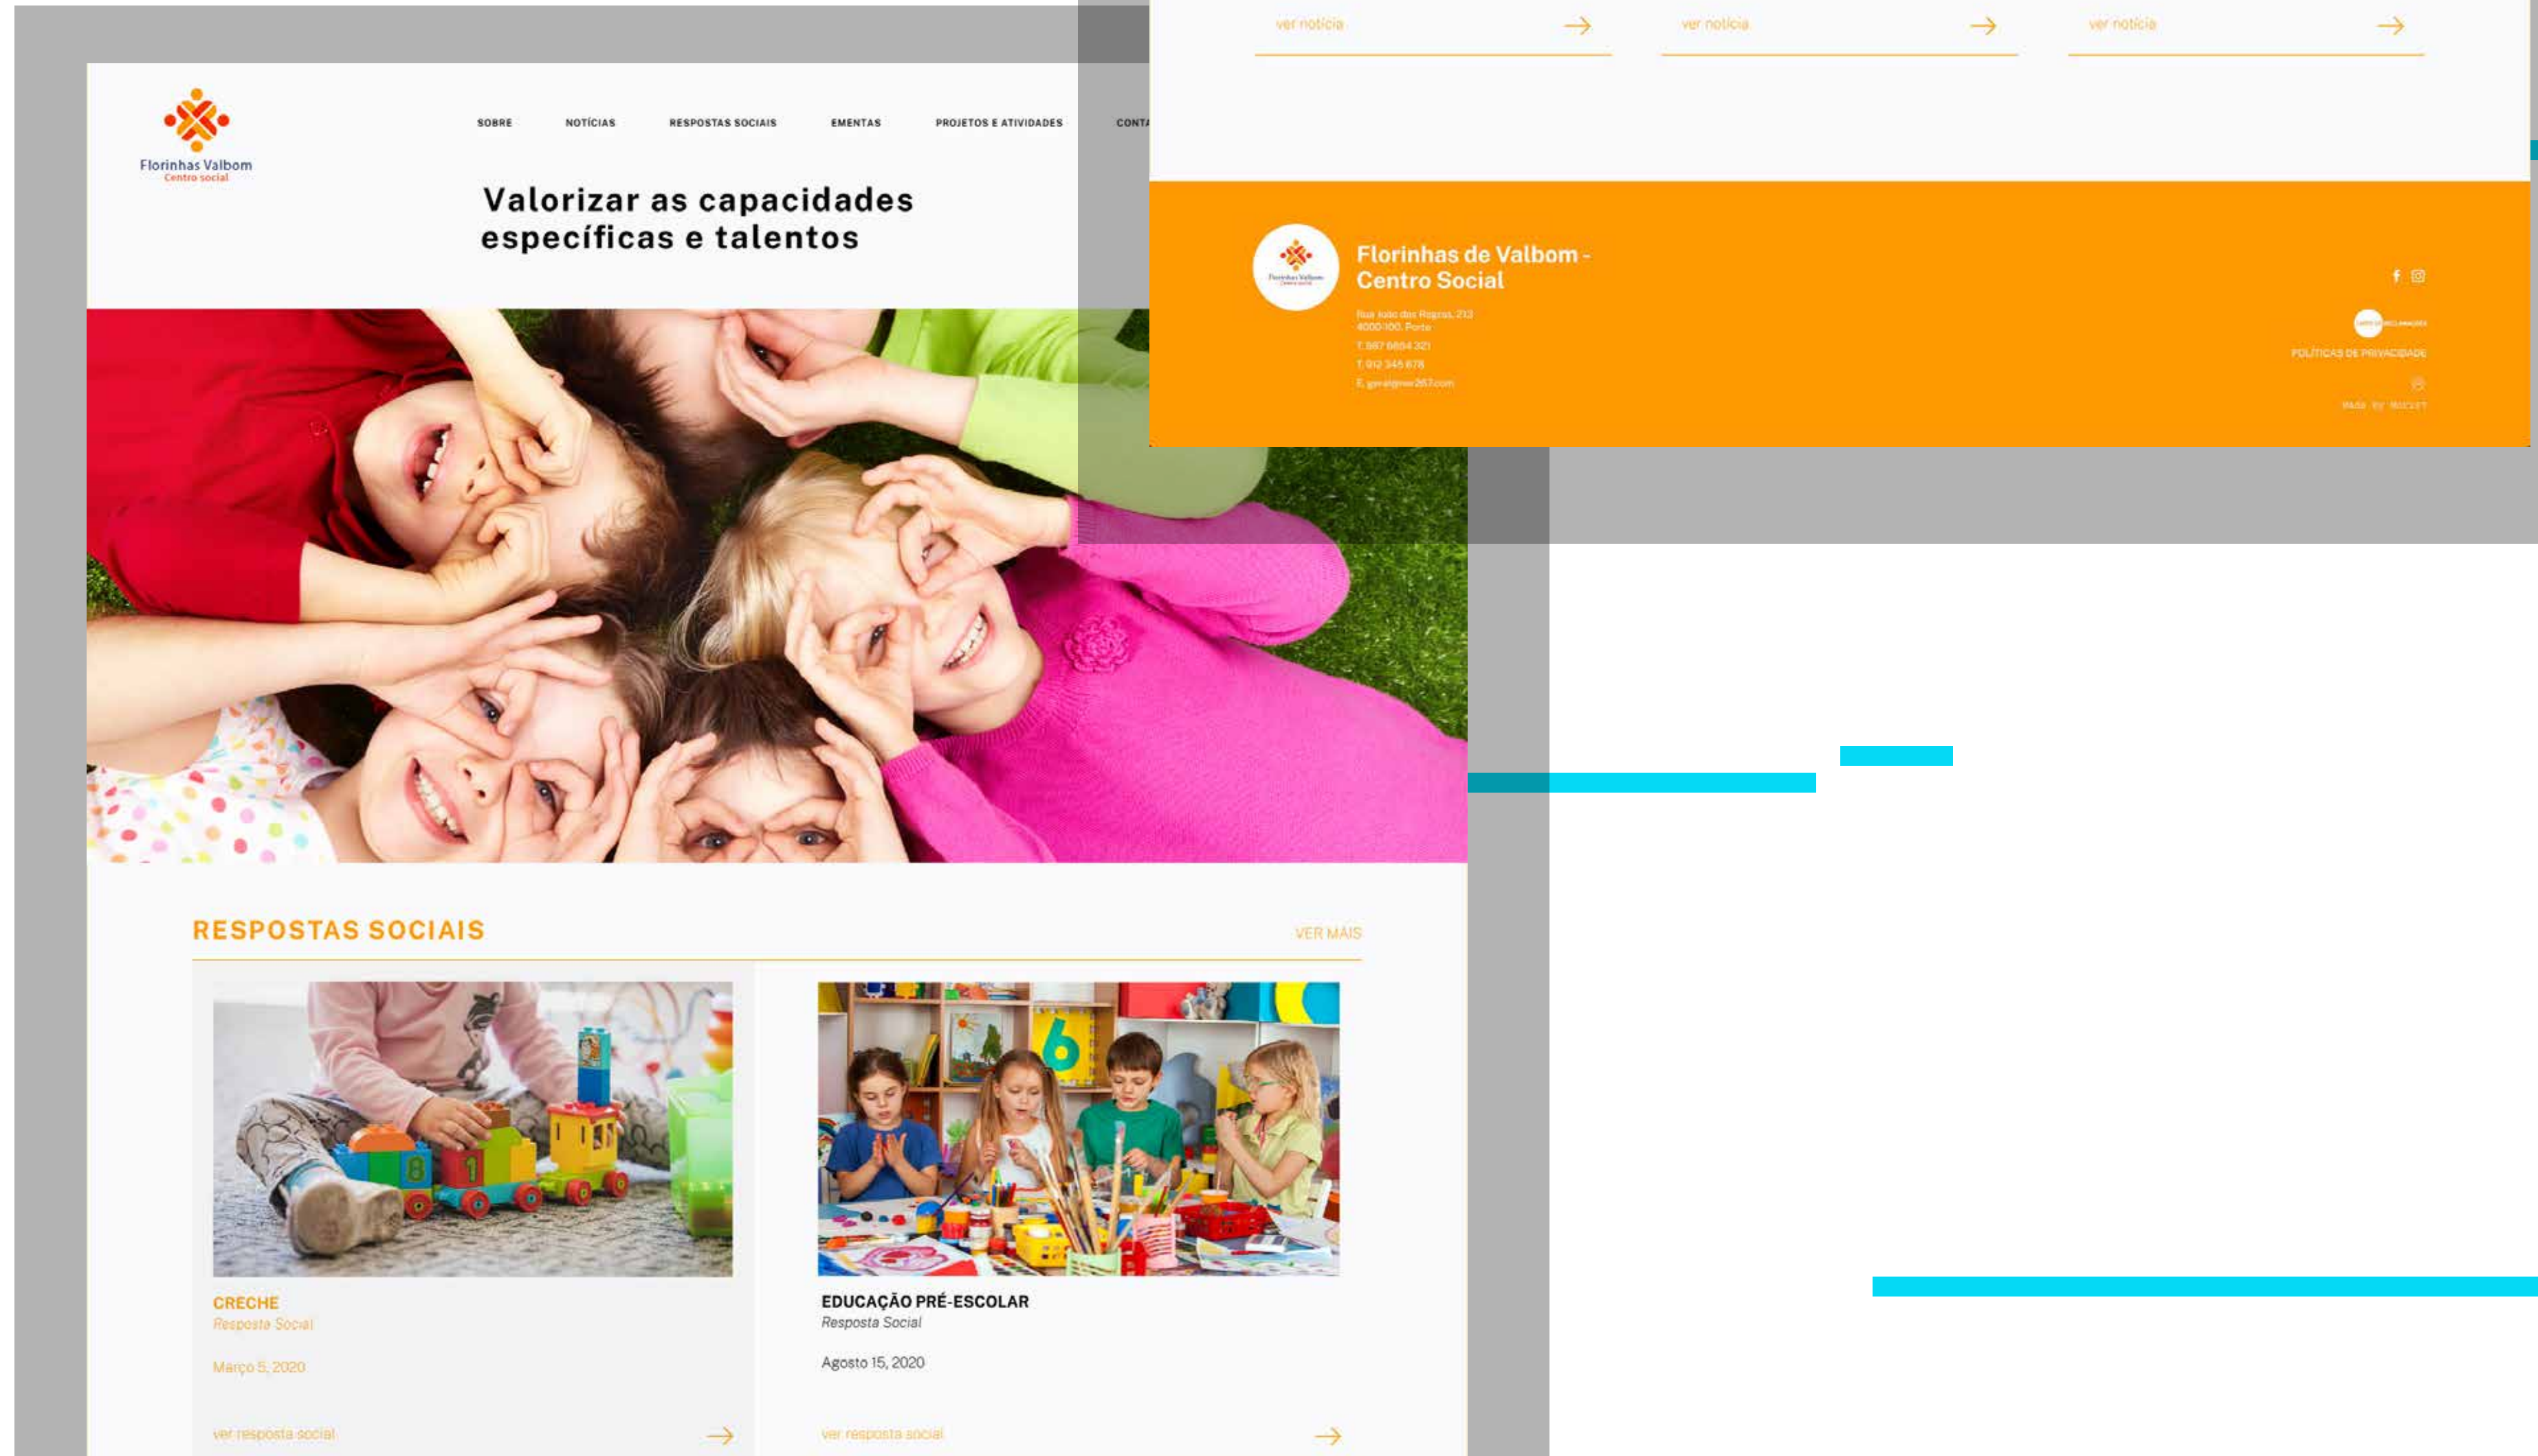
Florinhas Valbom
Centro social

SOBRE NOTÍCIAS RESPOSTAS SOCIAIS EMENTAS PROJETOS E ATIVIDADES CONT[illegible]

Valorizar as capacidades específicas e talentos

ver notícia
ver notícia
ver notícia

Florinhas de Valbom - Centro Social

Rua João dos Reg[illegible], 213
4000-100, Porto
T. 987 6654 321
T. 912 345 678
E. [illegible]

POLÍTICAS DE PRIVACIDADE

RESPOSTAS SOCIAIS
VER MAIS

CRECHE
Resposta Social
Março 5, 2020
ver resposta social

EDUCAÇÃO PRÉ-ESCOLAR
Resposta Social
Agosto 15, 2020
ver resposta social